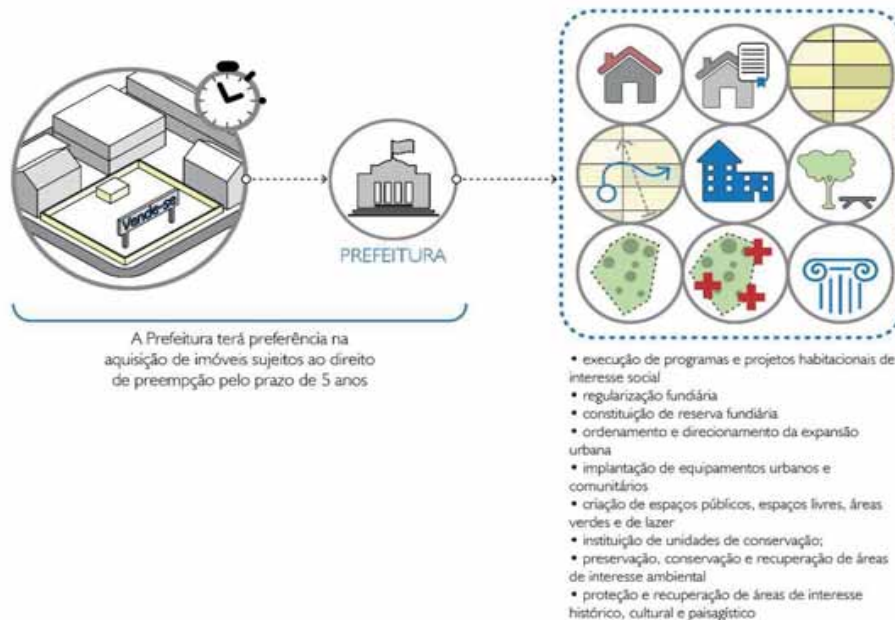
Vende-se

PREFEITURA

A Prefeitura terá preferência na aquisição de imóveis sujeitos ao direito de preempção pelo prazo de 5 anos

• execução de programas e projetos habitacionais de interesse social
• regularização fundiária
• constituição de reserva fundiária
• ordenamento e direcionamento da expansão urbana
• implantação de equipamentos urbanos e comunitários
• criação de espaços públicos, espaços livres, áreas verdes e de lazer
• instituição de unidades de conservação;
• preservação, conservação e recuperação de áreas de interesse ambiental
• proteção e recuperação de áreas de interesse histórico, cultural e paisagístico